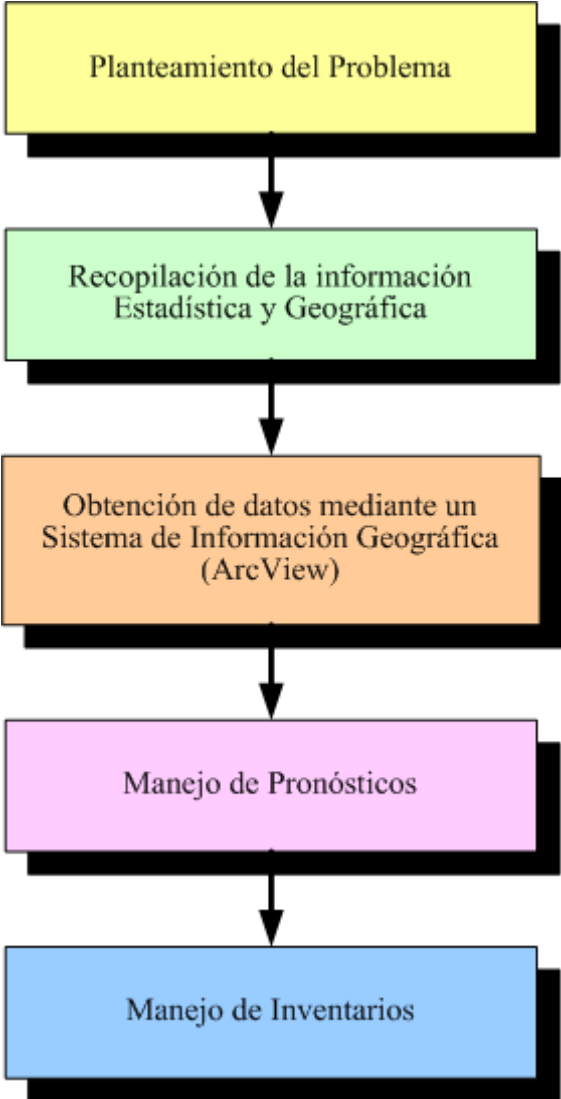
Planteamiento del Problema

Recopilación de la información Estadística y Geográfica

Obtención de datos mediante un Sistema de Información Geográfica (ArcView)

Manejo de Pronósticos

Manejo de Inventarios